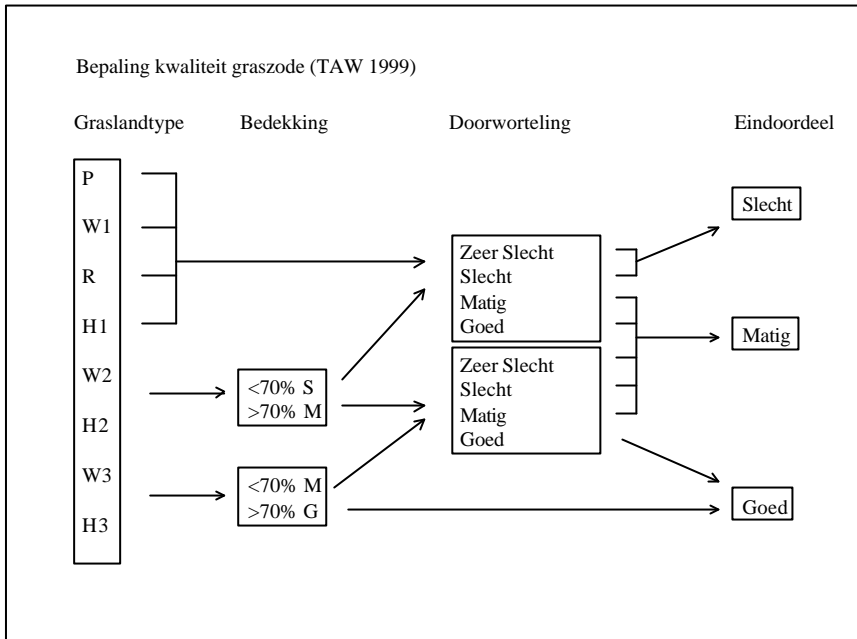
Bepaling kwaliteit graszode (TAW 1999)

Graslandtype

Bedekking

Doorworteling

Eindoordeel

P
W1
R
H1
W2
H2
W3
H3

<70% S
>70% M

<70% M
>70% G

Zeer Slecht
Slecht
Matig
Goed

Zeer Slecht
Slecht
Matig
Goed

Slecht

Matig

Goed